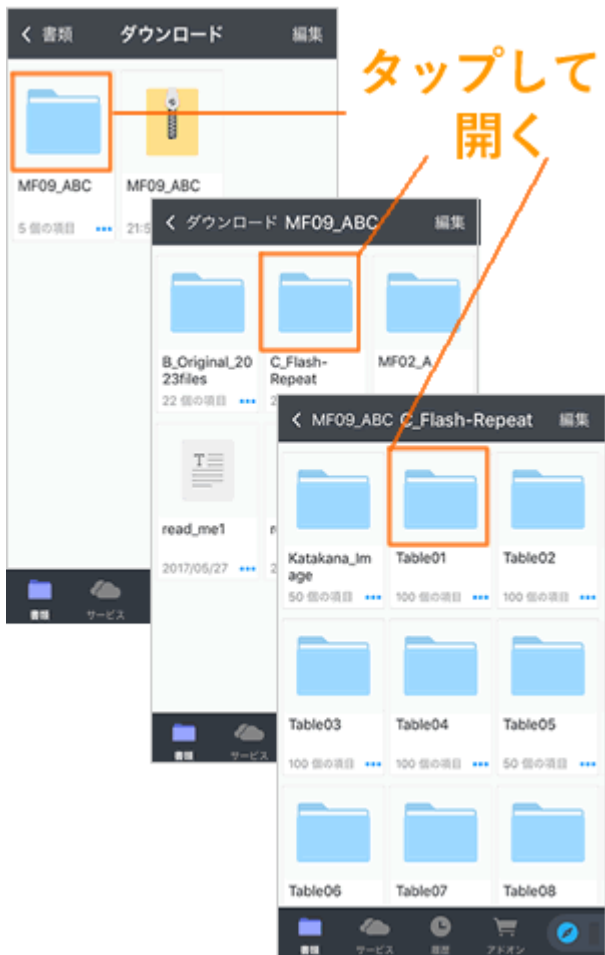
タップして
開く

< 書類 ダウンロード 編集

MF09_ABC
5 個の項目

MF09_ABC
21:5

< ダウンロード MF09_ABC 編集

B_Original_2023files
22 個の項目

C_Flash-Repeat

MF02_A

read_me1
2017/05/27

書類 サービス

< MF09_ABC C_Flash-Repeat 編集

Katakana_Image
50 個の項目

Table01
100 個の項目

Table02
100 個の項目

Table03
100 個の項目

Table04
100 個の項目

Table05
50 個の項目

Table06

Table07

Table08

書類 サービス 履歴 アドオン